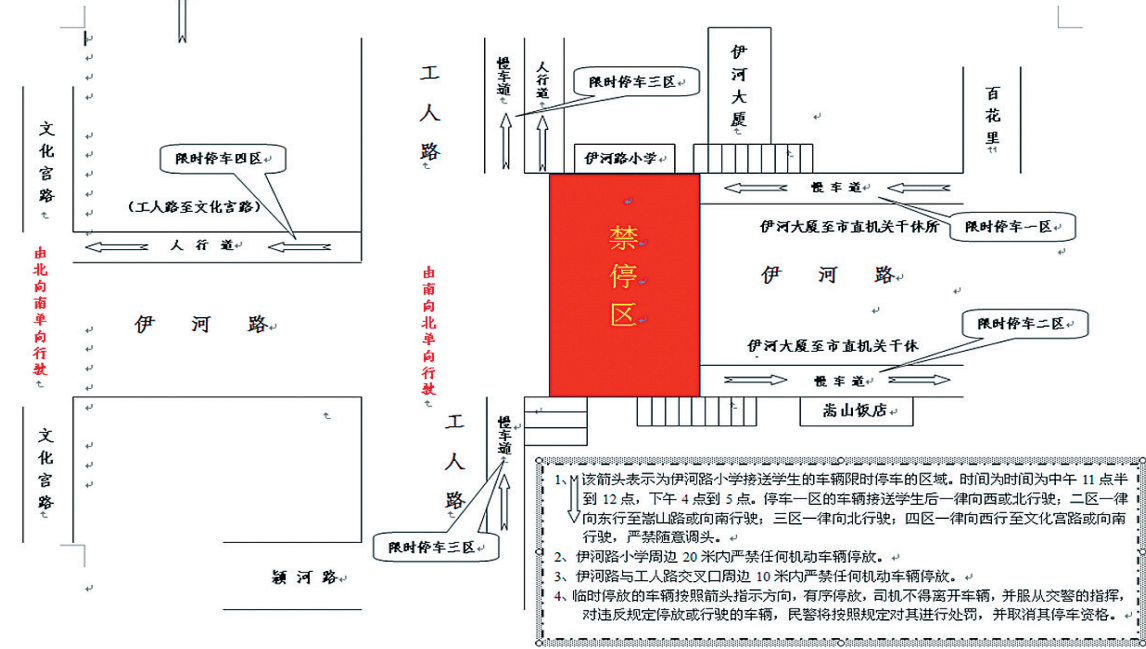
文化宫路

限时停车四区

（工人路至文化宫路）

人行道

由北向南单向行驶

伊河路

文化宫路

颍河路

工人路

由南向北单向行驶

工人路

慢车道

人行道

限时停车三区

伊河路小学

禁停区

伊河大厦

百花里

慢车道

伊河大厦至市直机关干休所

限时停车一区

伊河路

限时停车二区

伊河大厦至市直机关干休

慢车道

嵩山饭店

慢车道

限时停车三区

1、该箭头表示为伊河路小学接送学生的车辆限时停车的区域。时间为时间为中午 11 点半到 12 点，下午 4 点到 5 点。停车一区的车辆接送学生后一律向西或北行驶；二区一律向东行至嵩山路或向南行驶；三区一律向北行驶；四区一律向西行至文化宫路或向南行驶，严禁随意调头。

2、伊河路小学周边 20 米内严禁任何机动车辆停放。

3、伊河路与工人路交叉口周边 10 米内严禁任何机动车辆停放。

4、临时停放的车辆按照箭头指示方向，有序停放，司机不得离开车辆，并服从交警的指挥，对违反规定停放或行驶的车辆，民警将按照规定对其进行处罚，并取消其停车资格。